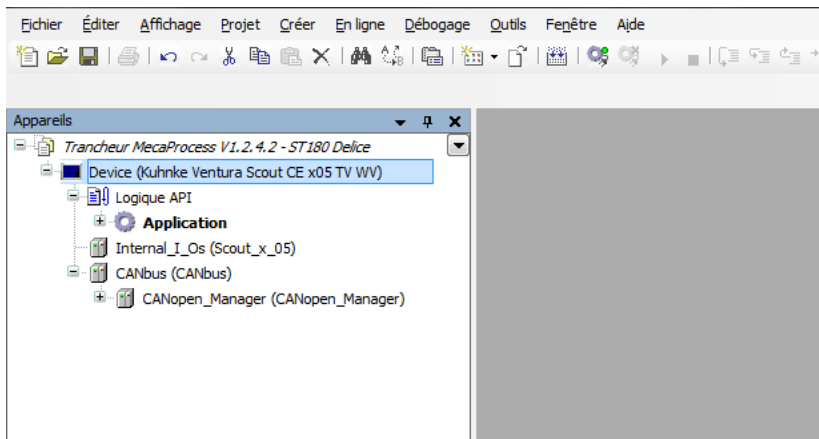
Fichier Éditer Affichage Projet Créer En ligne Débogage Outils Fenêtre Aide

Appareils

Trancheur MecaProcess V1.2.4.2 - ST180 Delice
Device (Kuhnke Ventura Scout CE x05 TV WV)
Logique API
Application
Internal_I_Os (Scout_x_05)
CANbus (CANbus)
CANopen_Manager (CANopen_Manager)